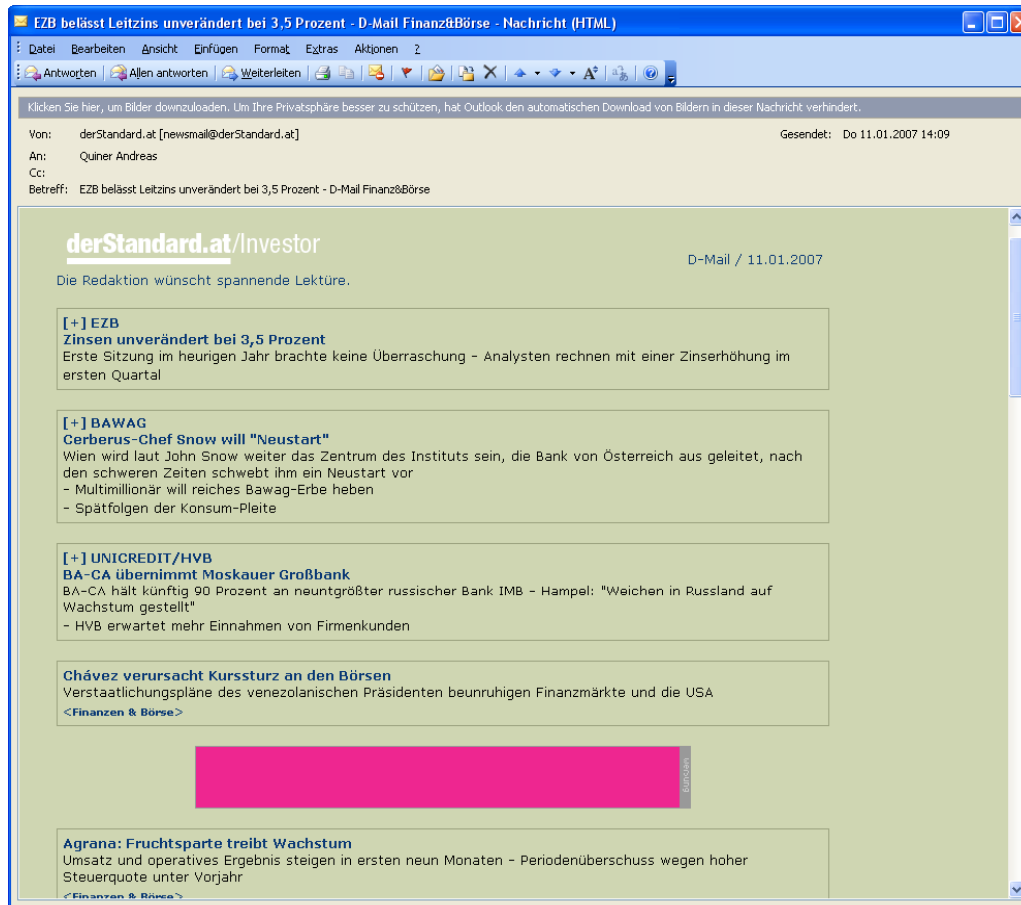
EZB belässt Leitzins unverändert bei 3,5 Prozent - D-Mail Finanz&Börse - Nachricht (HTML)

Datei Bearbeiten Ansicht Einfügen Format Extras Aktionen ?

Antworten | Allen antworten | Weiterleiten

Klicken Sie hier, um Bilder downzuloaden. Um Ihre Privatsphäre besser zu schützen, hat Outlook den automatischen Download von Bildern in dieser Nachricht verhindert.

Von: derStandard.at [newsmail@derStandard.at]
Gesendet: Do 11.01.2007 14:09
An: Quiner Andreas
Cc:
Betreff: EZB belässt Leitzins unverändert bei 3,5 Prozent - D-Mail Finanz&Börse

derStandard.at/Investor

D-Mail / 11.01.2007

Die Redaktion wünscht spannende Lektüre.

[+] EZB
Zinsen unverändert bei 3,5 Prozent
Erste Sitzung im heurigen Jahr brachte keine Überraschung - Analysten rechnen mit einer Zinserhöhung im ersten Quartal

[+] BAWAG
Cerberus-Chef Snow will "Neustart"
Wien wird laut John Snow weiter das Zentrum des Instituts sein, die Bank von Österreich aus geleitet, nach den schweren Zeiten schwebt ihm ein Neustart vor
- Multimillionär will reiches Bawag-Erbe heben
- Spätfolgen der Konsum-Pleite

[+] UNICREDIT/HVB
BA-CA übernimmt Moskauer Großbank
BA-CA hält künftig 90 Prozent an neuntgrößter russischer Bank IMB - Hampel: "Weichen in Russland auf Wachstum gestellt"
- HVB erwartet mehr Einnahmen von Firmenkunden

Chávez verursacht Kurssturz an den Börsen
Verstaatlichungspläne des venezolanischen Präsidenten beunruhigen Finanzmärkte und die USA
<Finanzen & Börse>

Agrana: Fruchtsparte treibt Wachstum
Umsatz und operatives Ergebnis steigen in ersten neun Monaten - Periodenüberschuss wegen hoher Steuerquote unter Vorjahr
<Finanzen & Börse>